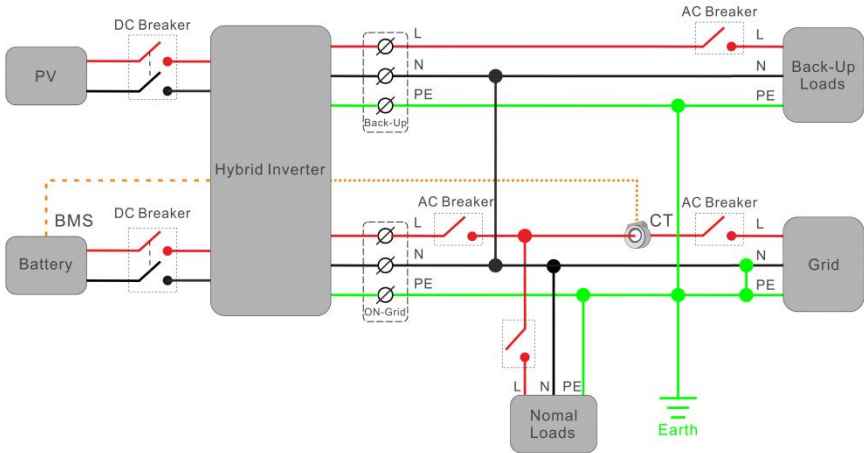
DC Breaker

PV

Hybrid Inverter

L

N

PE

Back-Up

AC Breaker

L

N

PE

Back-Up Loads

BMS

DC Breaker

Battery

AC Breaker

L

N

PE

ON-Grid

CT

AC Breaker

L

N

PE

Grid

L N PE

Nomal Loads

Earth